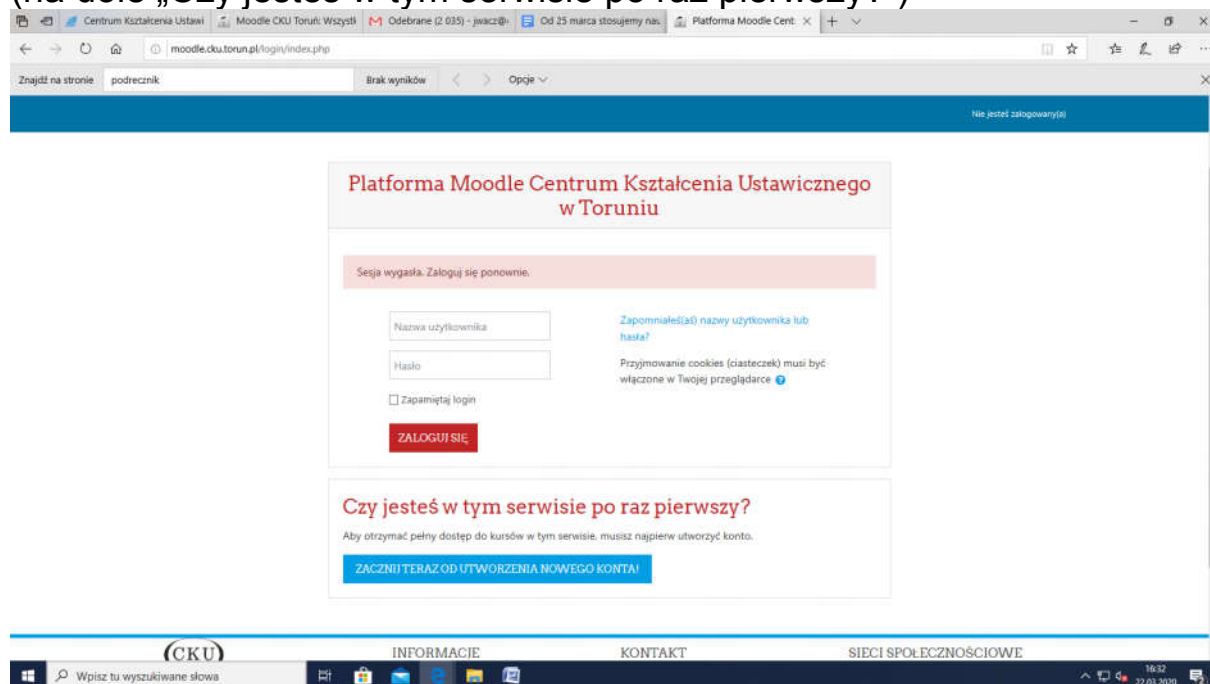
Centrum Kształcenia Ustawi | Moodle CKU Toruń: Wszystk | Odebrane (2 035) - jwacz@ | Od 25 marca stosujemy nau | Platforma Moodle Cent

moodle.cku.torun.pl/login/index.php

Znajdź na stronie podrecznik Brak wyników Opcje

Nie jesteś zalogowany(a)

Platforma Moodle Centrum Kształcenia Ustawicznego w Toruniu

Sesja wygasła. Zaloguj się ponownie.

Nazwa użytkownika

Hasło

Zapamiętaj login

ZALOGUJ SIĘ

Zapomniałeś(aś) nazwy użytkownika lub hasła?

Przyjmowanie cookies (ciasteczek) musi być włączone w Twojej przeglądarce

Czy jesteś w tym serwisie po raz pierwszy?

Aby otrzymać pełny dostęp do kursów w tym serwisie, musisz najpierw utworzyć konto.

ZACZNIJ TERAZ OD UTWORZENIA NOWEGO KONTA!

CKU

INFORMACJE

KONTAKT

SIECI SPOŁECZNOŚCIOWE

Wpisz tu wyszukiwane słowa

16:32
22.03.2020